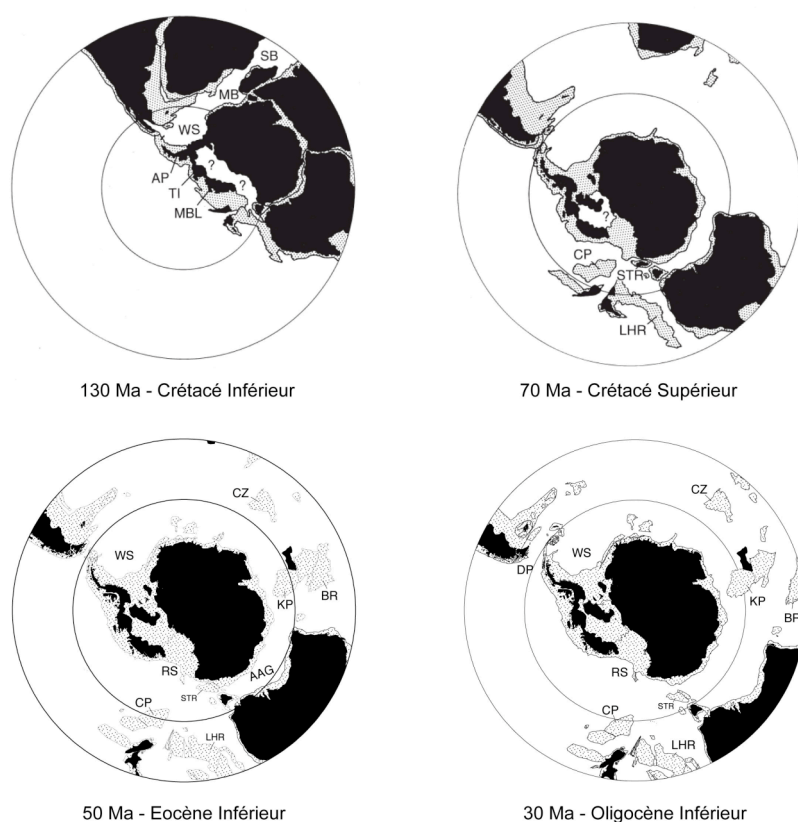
SB
MB
WS
AP
TI
?
?
MBL

130 Ma - Crétacé Inférieur

?
CP
STR
LHR

70 Ma - Crétacé Supérieur

CZ
WS
KP
BR
RS
AAG
STR
CP
LHR

50 Ma - Eocène Inférieur

CZ
DP
WS
KP
BF
RS
CP
STR
LHR

30 Ma - Oligocène Inférieur